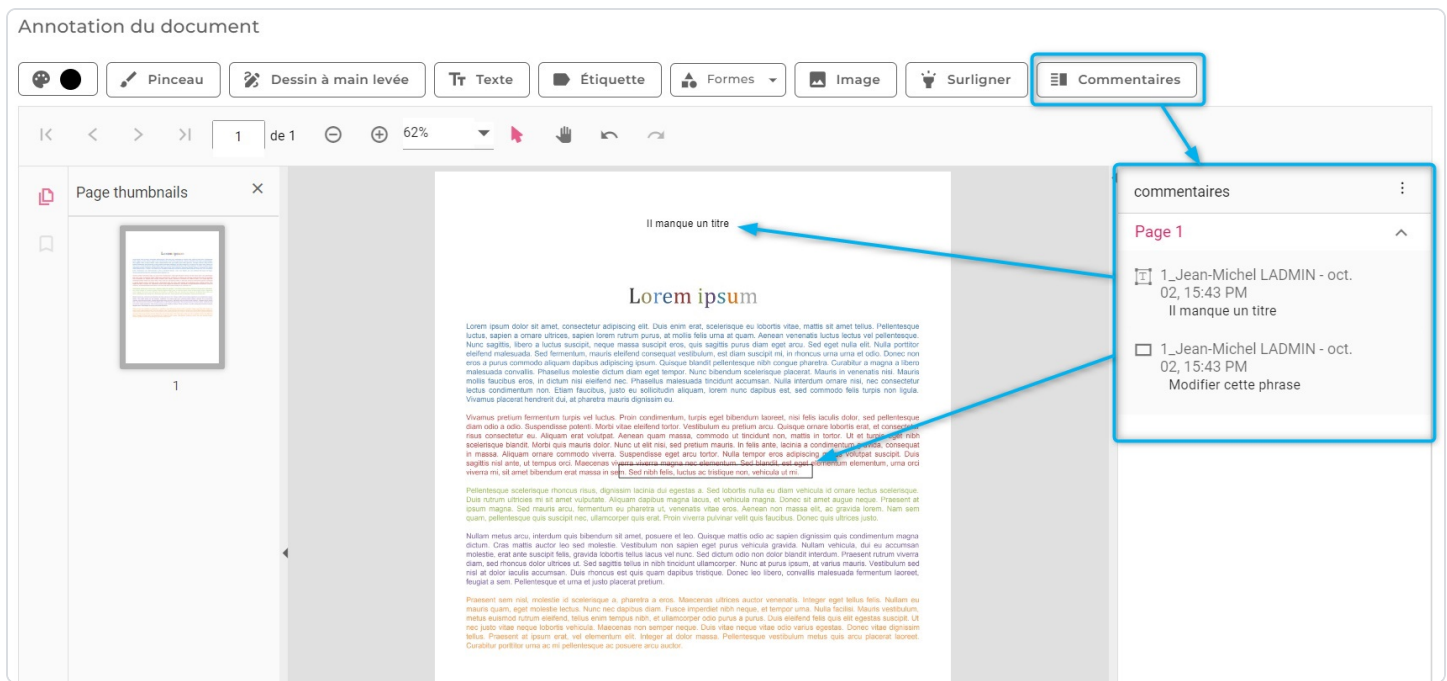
Annotation du document

Pinceau
Dessin à main levée
Texte
Étiquette
Formes
Image
Surligner
Commentaires

1 de 1
62%

Page thumbnails

1

Il manque un titre

Lorem ipsum

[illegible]

commentaires

Page 1

1_Jean-Michel LADMIN - oct. 02, 15:43 PM
Il manque un titre

1_Jean-Michel LADMIN - oct. 02, 15:43 PM
Modifier cette phrase